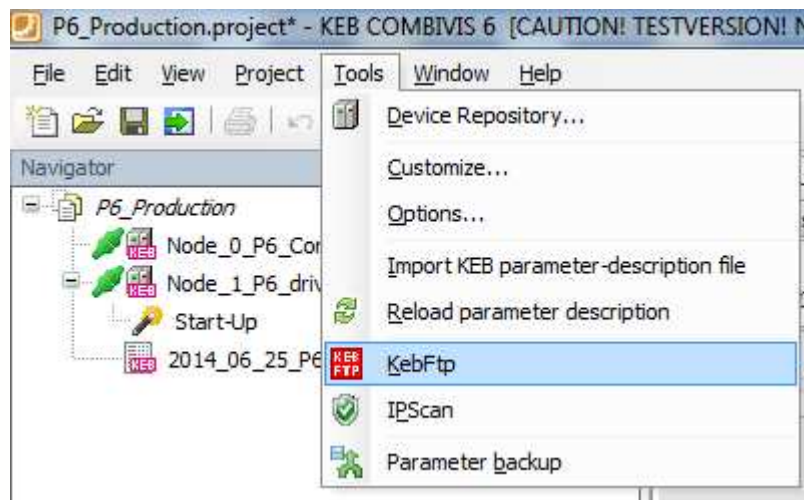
P6_Production.project* - KEB COMBIVIS 6 [CAUTION! TESTVERSION! N

File Edit View Project Tools Window Help

Navigator

P6_Production

Node_0_P6_Cor

Node_1_P6_driv

Start-Up

2014_06_25_P6

Device Repository...

Customize...

Options...

Import KEB parameter-description file

Reload parameter description

KEB FTP

KebFtp

IPScan

Parameter backup